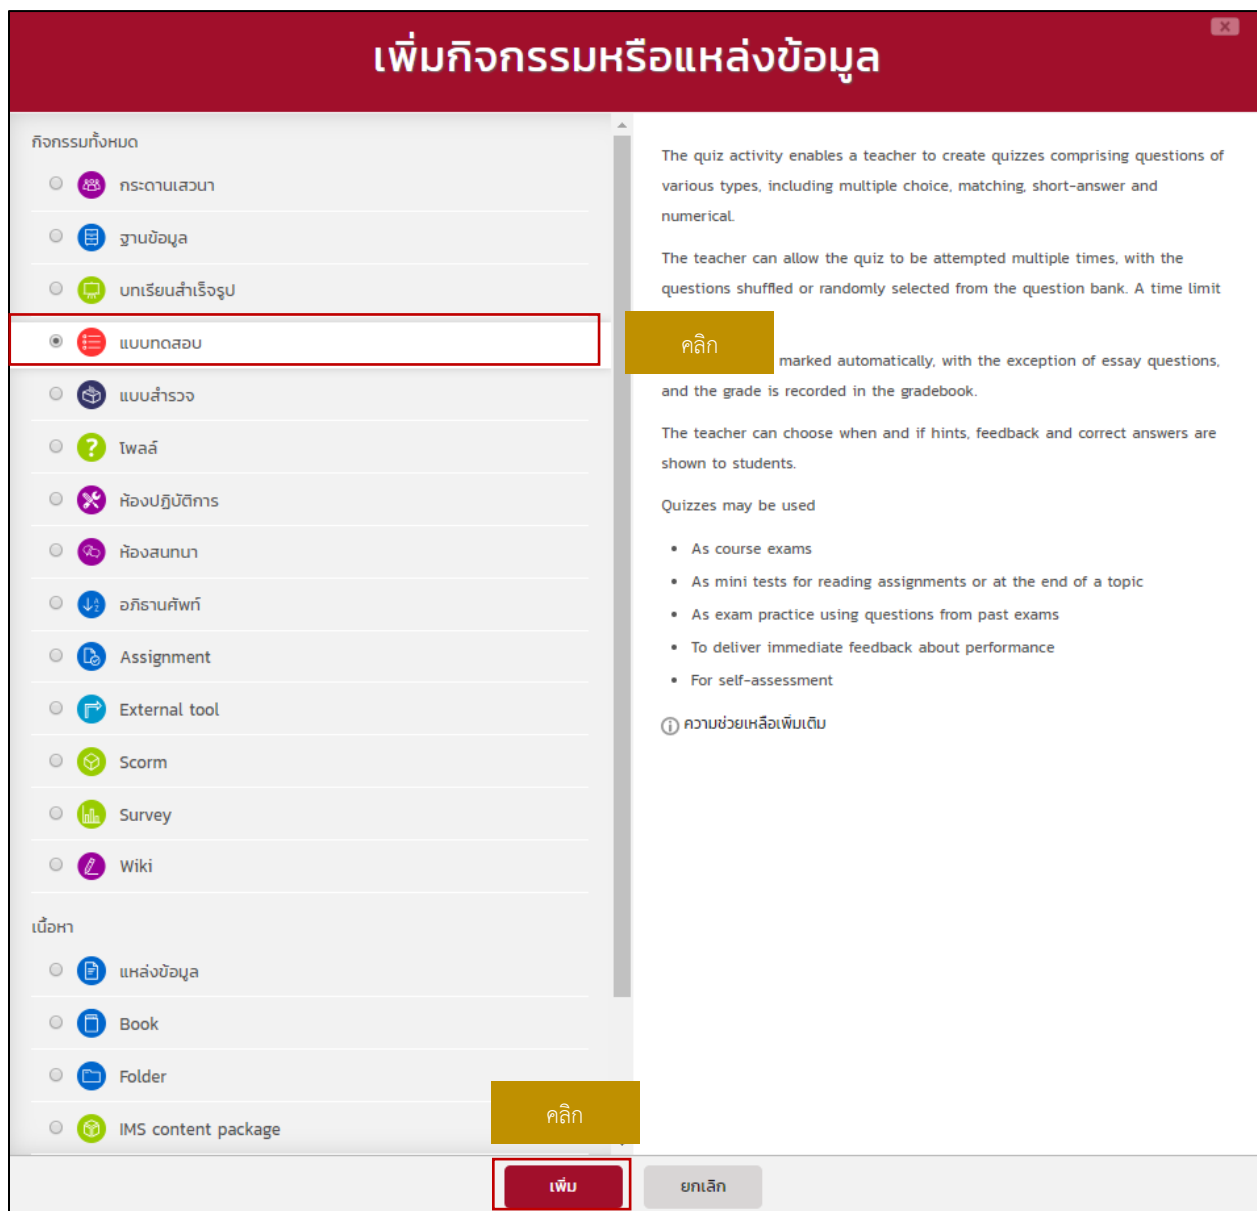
เพิ่มกิจกรรมหรือแหล่งข้อมูล

กิจกรรมทั้งหมด

กระดานเสวนา

ฐานข้อมูล

บทเรียนสำเร็จรูป

แบบทดสอบ

แบบสำรวจ

โพลล์

ห้องปฏิบัติการ

ห้องสนทนา

อภิธานศัพท์

Assignment

External tool

Scorm

Survey

Wiki

เนื้อหา

แหล่งข้อมูล

Book

Folder

IMS content package

คลิก

The quiz activity enables a teacher to create quizzes comprising questions of various types, including multiple choice, matching, short-answer and numerical.

The teacher can allow the quiz to be attempted multiple times, with the questions shuffled or randomly selected from the question bank. A time limit

คลิก

marked automatically, with the exception of essay questions, and the grade is recorded in the gradebook.

The teacher can choose when and if hints, feedback and correct answers are shown to students.

Quizzes may be used

- As course exams
- As mini tests for reading assignments or at the end of a topic
- As exam practice using questions from past exams
- To deliver immediate feedback about performance
- For self-assessment

ความช่วยเหลือเพิ่มเติม

คลิก

เพิ่ม

ยกเลิก